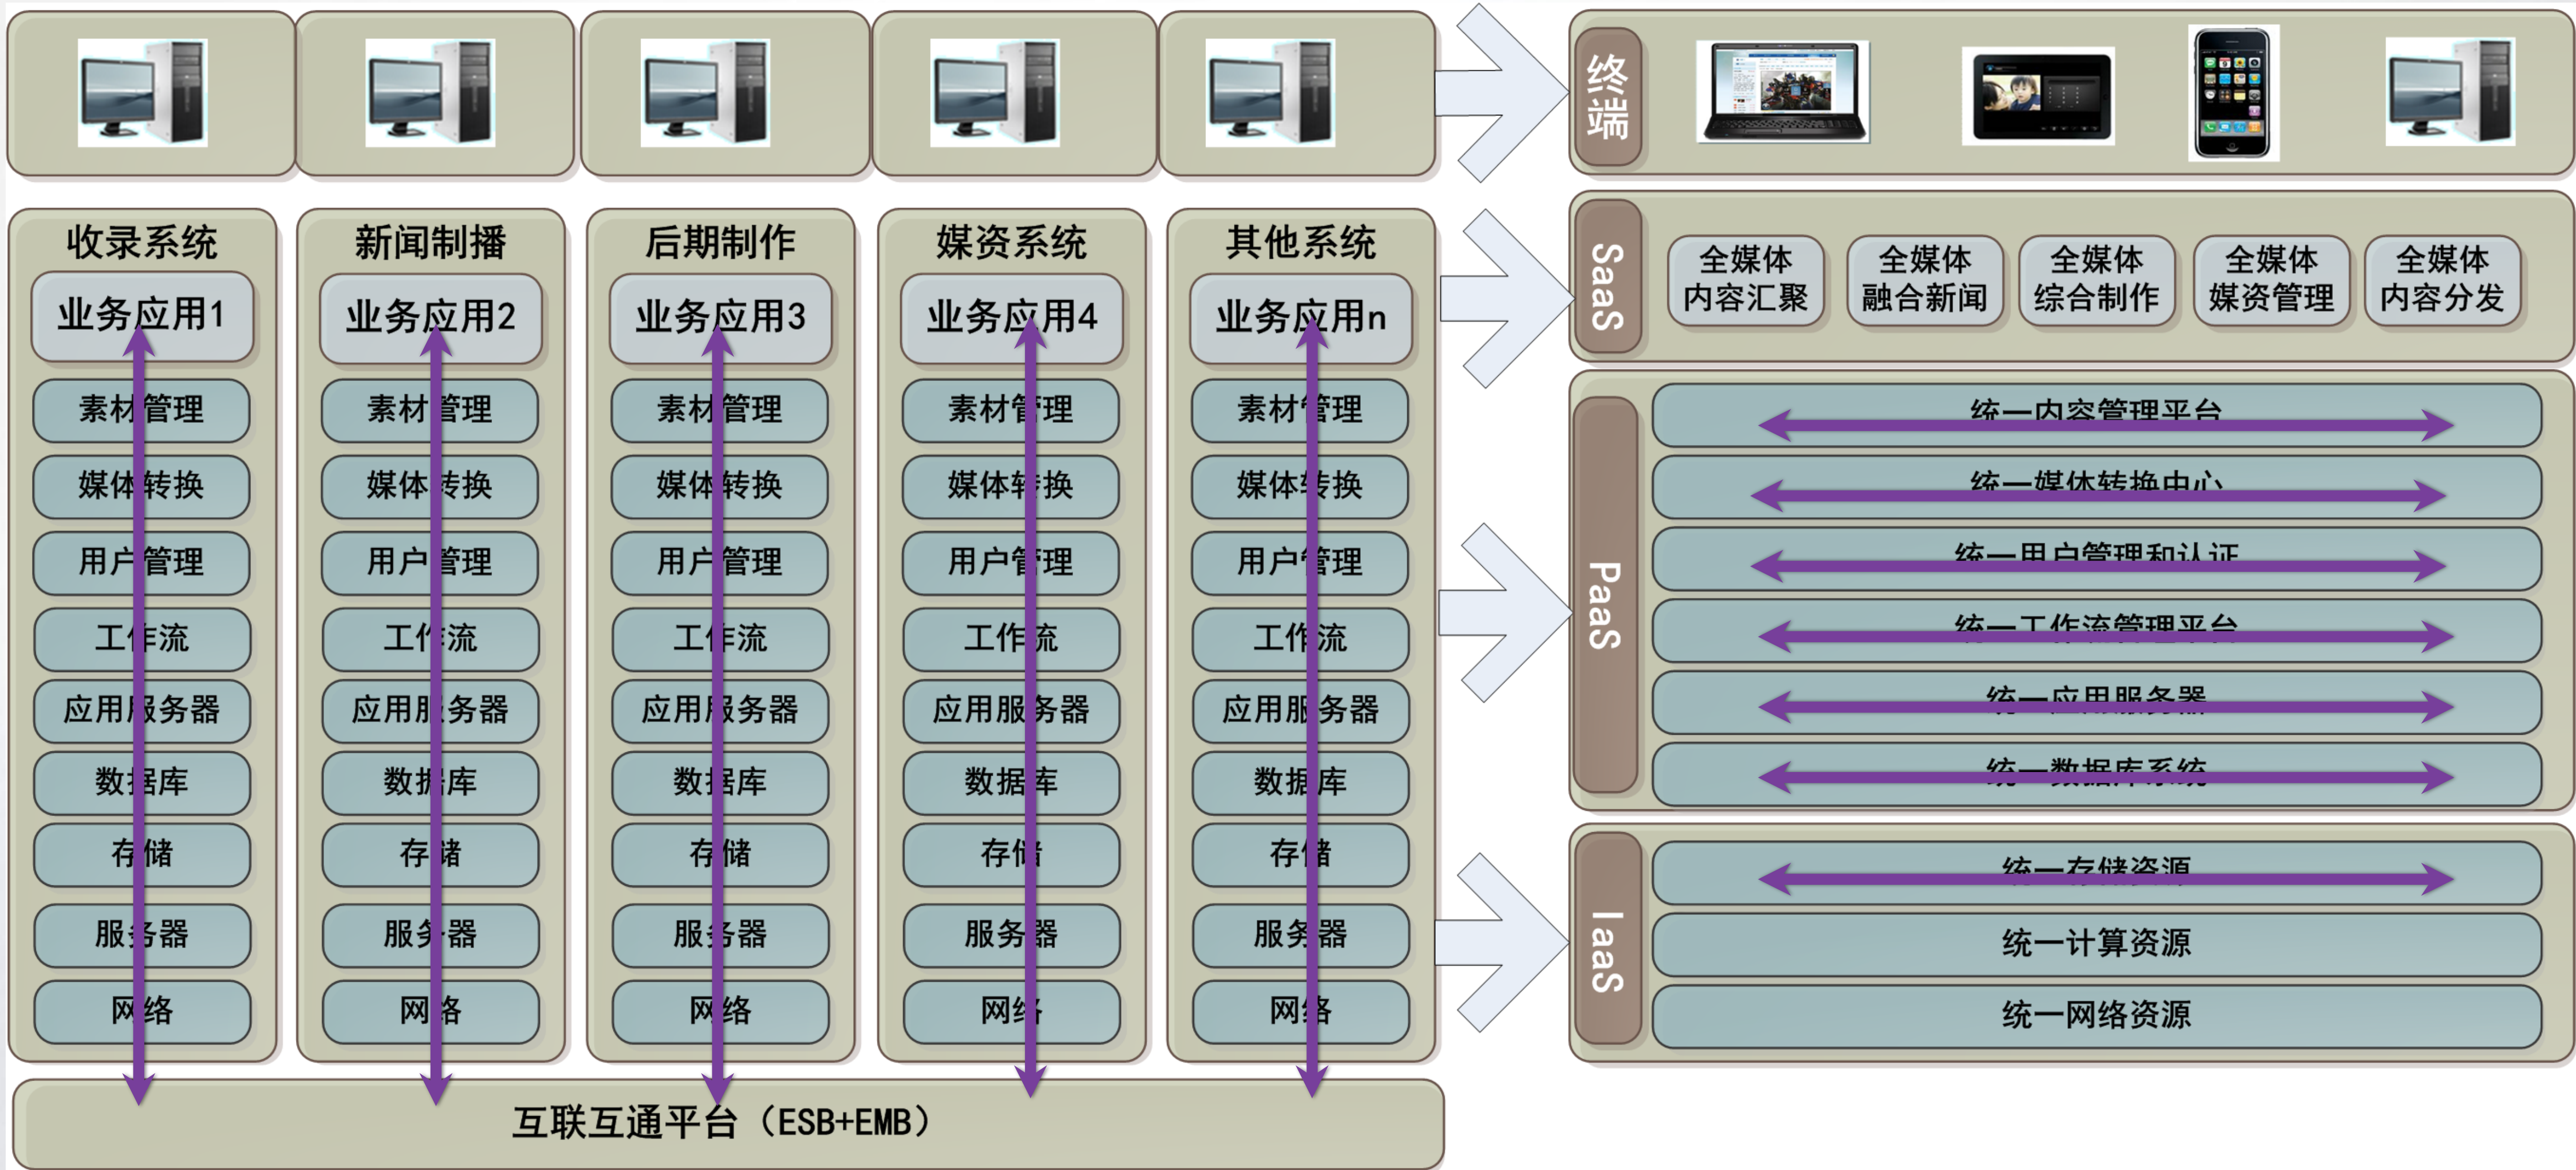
收录系统
业务应用1
素材管理
媒体转换
用户管理
工作流
应用服务器
数据库
存储
服务器
网络

新闻制播
业务应用2
素材管理
媒体转换
用户管理
工作流
应用服务器
数据库
存储
服务器
网络

后期制作
业务应用3
素材管理
媒体转换
用户管理
工作流
应用服务器
数据库
存储
服务器
网络

媒资系统
业务应用4
素材管理
媒体转换
用户管理
工作流
应用服务器
数据库
存储
服务器
网络

其他系统
业务应用n
素材管理
媒体转换
用户管理
工作流
应用服务器
数据库
存储
服务器
网络

互联互通平台（ESB+EMB）

终端

SaaS
全媒体内容汇聚
全媒体融合新闻
全媒体综合制作
全媒体媒资管理
全媒体内容分发

PaaS
统一内容管理平台
统一媒体转换中心
统一用户管理和认证
统一工作流管理平台
统一应用服务器
统一数据库系统

IaaS
统一存储资源
统一计算资源
统一网络资源